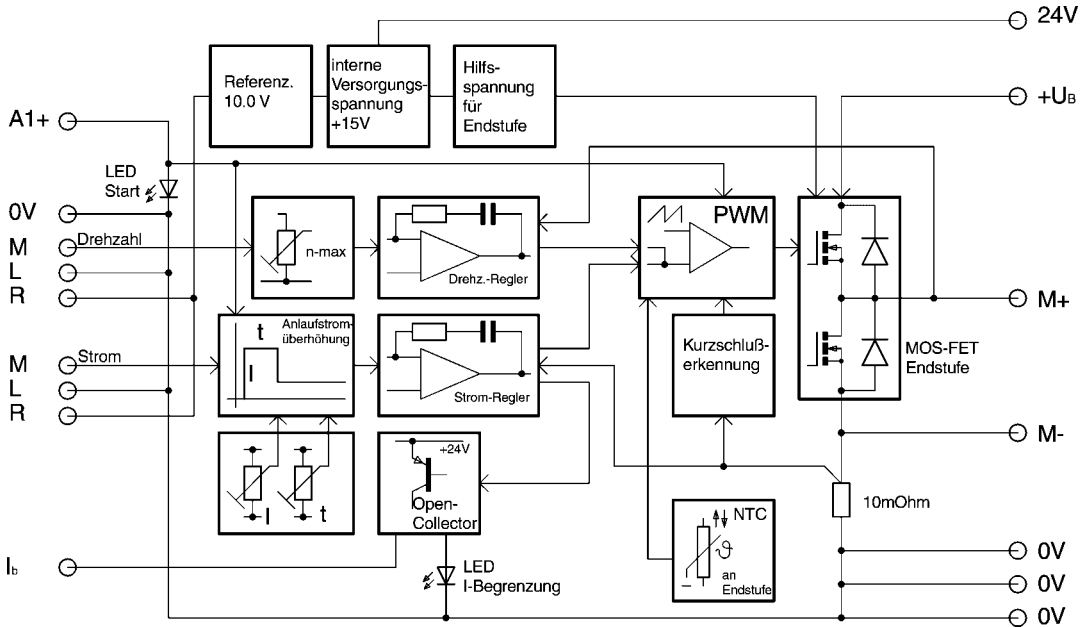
24V

Referenz. 10.0 V

interne Versorgungsspannung +15V

Hilfsspannung für Endstufe

$+U_B$

A1+

LED Start

0V

M
L
R

Drehzahl

n-max

Drehz.-Regler

PWM

M+

M
L
R

Strom

t

Anlaufstromüberhöhung

I

Strom-Regler

Kurzschlußerkennung

MOS-FET Endstufe

M-

I

t

+24V

Open-Collector

10mOhm

NTC

$\vartheta$

an Endstufe

$I_b$

LED I-Begrenzung

0V

0V

0V